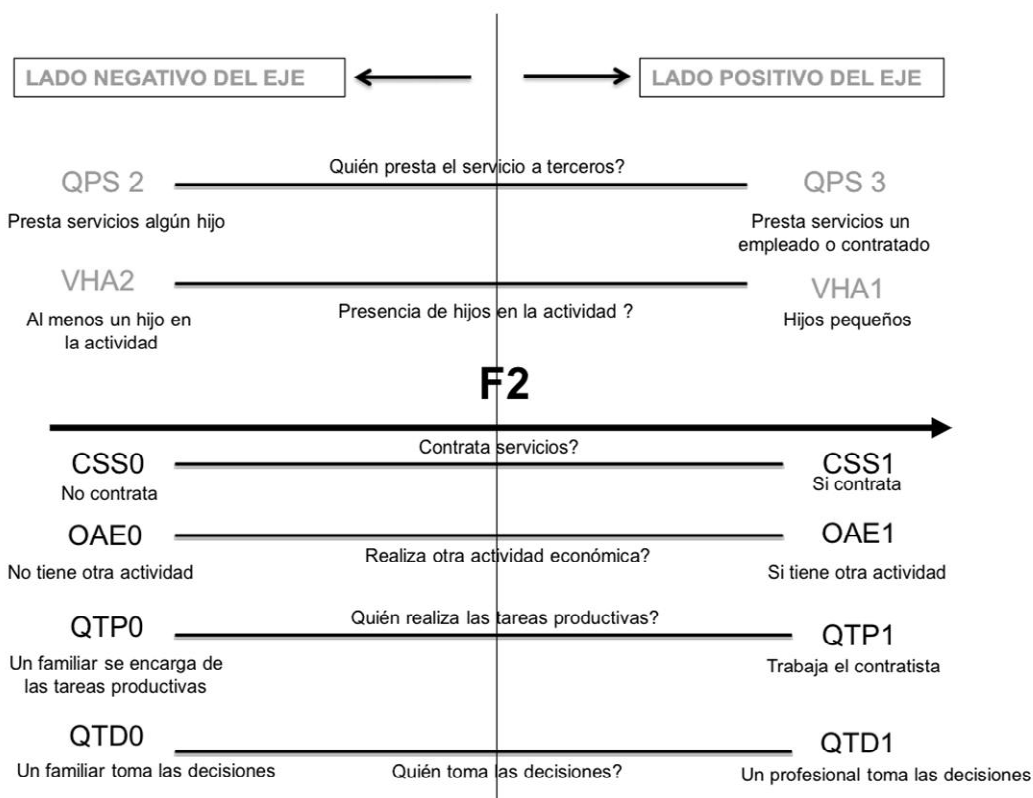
LADO NEGATIVO DEL EJE

LADO POSITIVO DEL EJE

Quién presta el servicio a terceros?

QPS 2

QPS 3

Presta servicios algún hijo

Presta servicios un empleado o contratado

VHA2

VHA1

Al menos un hijo en la actividad

Presencia de hijos en la actividad ?

Hijos pequeños

F2

Contrata servicios?

CSS0

CSS1

No contrata

Si contrata

OAE0

OAE1

Realiza otra actividad económica?

No tiene otra actividad

Si tiene otra actividad

Quién realiza las tareas productivas?

QTP0

QTP1

Un familiar se encarga de las tareas productivas

Trabaja el contratista

QTD0

QTD1

Un familiar toma las decisiones

Quién toma las decisiones?

Un profesional toma las decisiones